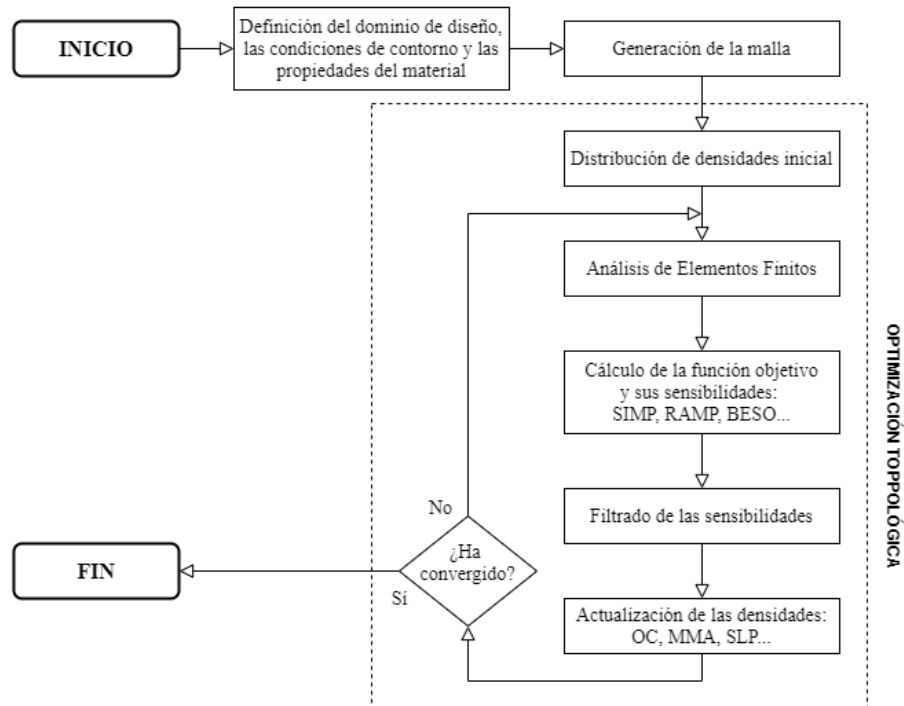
INICIO

Definición del dominio de diseño, las condiciones de contorno y las propiedades del material

Generación de la malla

Distribución de densidades inicial

Análisis de Elementos Finitos

Cálculo de la función objetivo y sus sensibilidades: SIMP, RAMP, BESO...

Filtrado de las sensibilidades

Actualización de las densidades: OC, MMA, SLP...

No

¿Ha convergido?

Sí

FIN

OPTIMIZACIÓN TOPPOLÓGICA